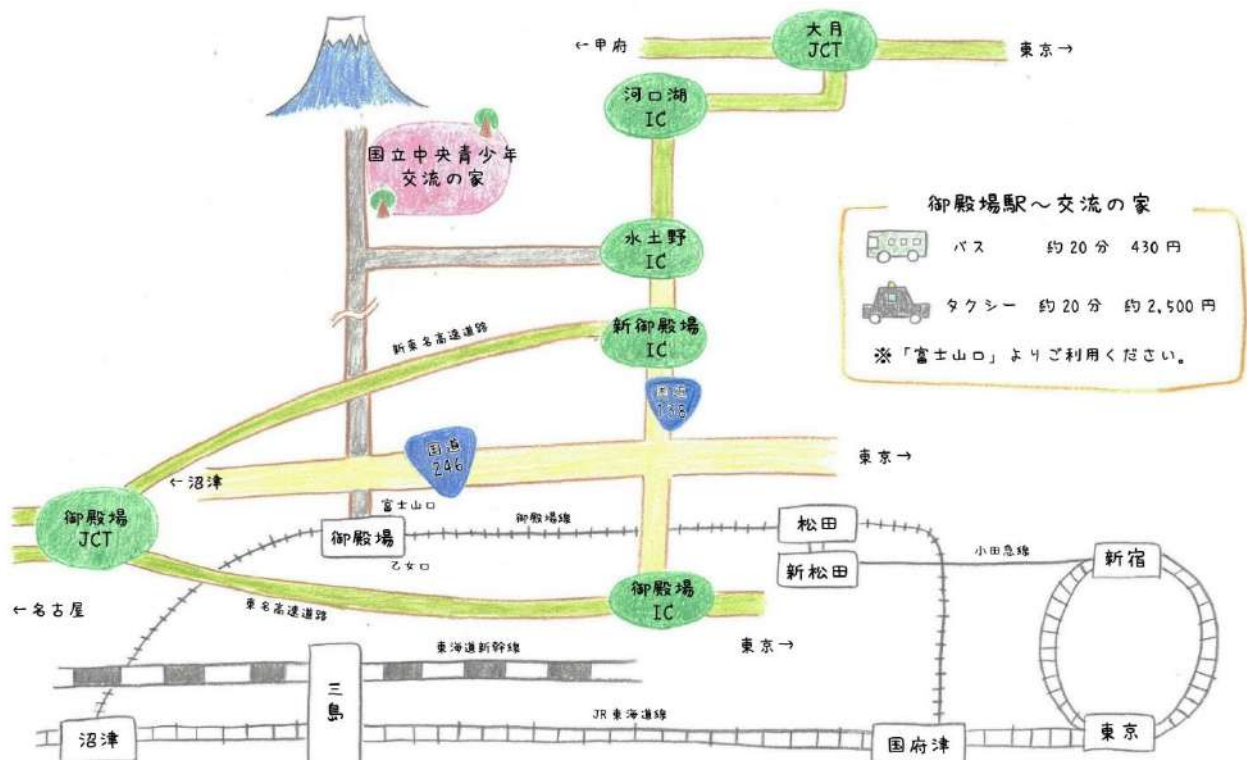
←甲府
大月JCT
東京→
河口湖IC
国立中央青少年交流の家
水土野IC
新御殿場IC
新東名高速道路
国道138
国道246
←沼津
東京→
御殿場JCT
富士山口
御殿場
乙女口
御殿場線
松田
新松田
小田急線
新宿
御殿場IC
←名古屋
東名高速道路
東京→
東海道新幹線
三島
沼津
JR東海道線
国府津
東京

御殿場駅～交流の家
バス 約20分 430円
タクシー 約20分 約2,500円
※「富士山口」よりご利用ください。